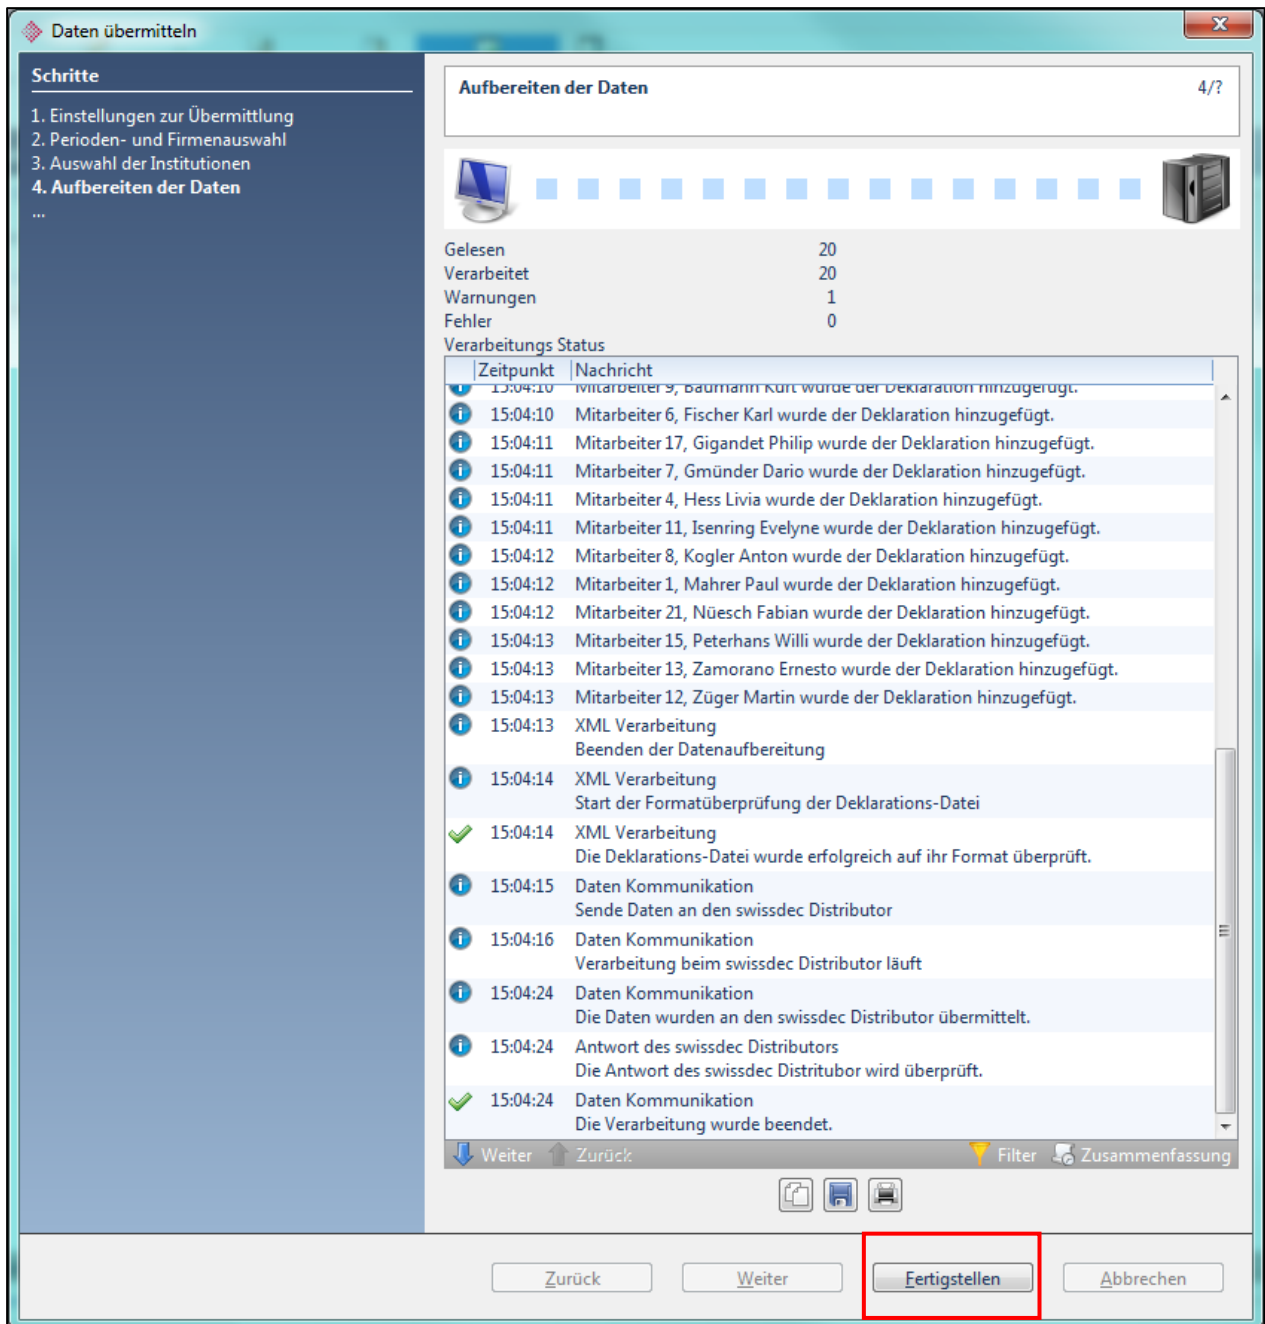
Daten übermitteln

Schritte

1. Einstellungen zur Übermittlung
2. Perioden- und Firmenauswahl
3. Auswahl der Institutionen
4. Aufbereiten der Daten
...

Aufbereiten der Daten

4/?

Gelesen 20
Verarbeitet 20
Warnungen 1
Fehler 0
Verarbeitungs Status

| Zeitpunkt | Nachricht |
|---|---|
| 15:04:10 | Mitarbeiter 9, Baumann Kurt wurde der Deklaration hinzugefügt. |
| 15:04:10 | Mitarbeiter 6, Fischer Karl wurde der Deklaration hinzugefügt. |
| 15:04:11 | Mitarbeiter 17, Gigandet Philip wurde der Deklaration hinzugefügt. |
| 15:04:11 | Mitarbeiter 7, Gmünder Dario wurde der Deklaration hinzugefügt. |
| 15:04:11 | Mitarbeiter 4, Hess Livia wurde der Deklaration hinzugefügt. |
| 15:04:11 | Mitarbeiter 11, Isenring Evelyne wurde der Deklaration hinzugefügt. |
| 15:04:12 | Mitarbeiter 8, Kogler Anton wurde der Deklaration hinzugefügt. |
| 15:04:12 | Mitarbeiter 1, Mahrer Paul wurde der Deklaration hinzugefügt. |
| 15:04:12 | Mitarbeiter 21, Nüesch Fabian wurde der Deklaration hinzugefügt. |
| 15:04:13 | Mitarbeiter 15, Peterhans Willi wurde der Deklaration hinzugefügt. |
| 15:04:13 | Mitarbeiter 13, Zamorano Ernesto wurde der Deklaration hinzugefügt. |
| 15:04:13 | Mitarbeiter 12, Züger Martin wurde der Deklaration hinzugefügt. |
| 15:04:13 | XML Verarbeitung Beenden der Datenaufbereitung |
| 15:04:14 | XML Verarbeitung Start der Formatüberprüfung der Deklarations-Datei |
| 15:04:14 | XML Verarbeitung Die Deklarations-Datei wurde erfolgreich auf ihr Format überprüft. |
| 15:04:15 | Daten Kommunikation Sende Daten an den swissdec Distributor |
| 15:04:16 | Daten Kommunikation Verarbeitung beim swissdec Distributor läuft |
| 15:04:24 | Daten Kommunikation Die Daten wurden an den swissdec Distributor übermittelt. |
| 15:04:24 | Antwort des swissdec Distributors Die Antwort des swissdec Distritubor wird überprüft. |
| 15:04:24 | Daten Kommunikation Die Verarbeitung wurde beendet. |

Weiter Zurück Filter Zusammenfassung

Zurück Weiter Fertigstellen Abbrechen